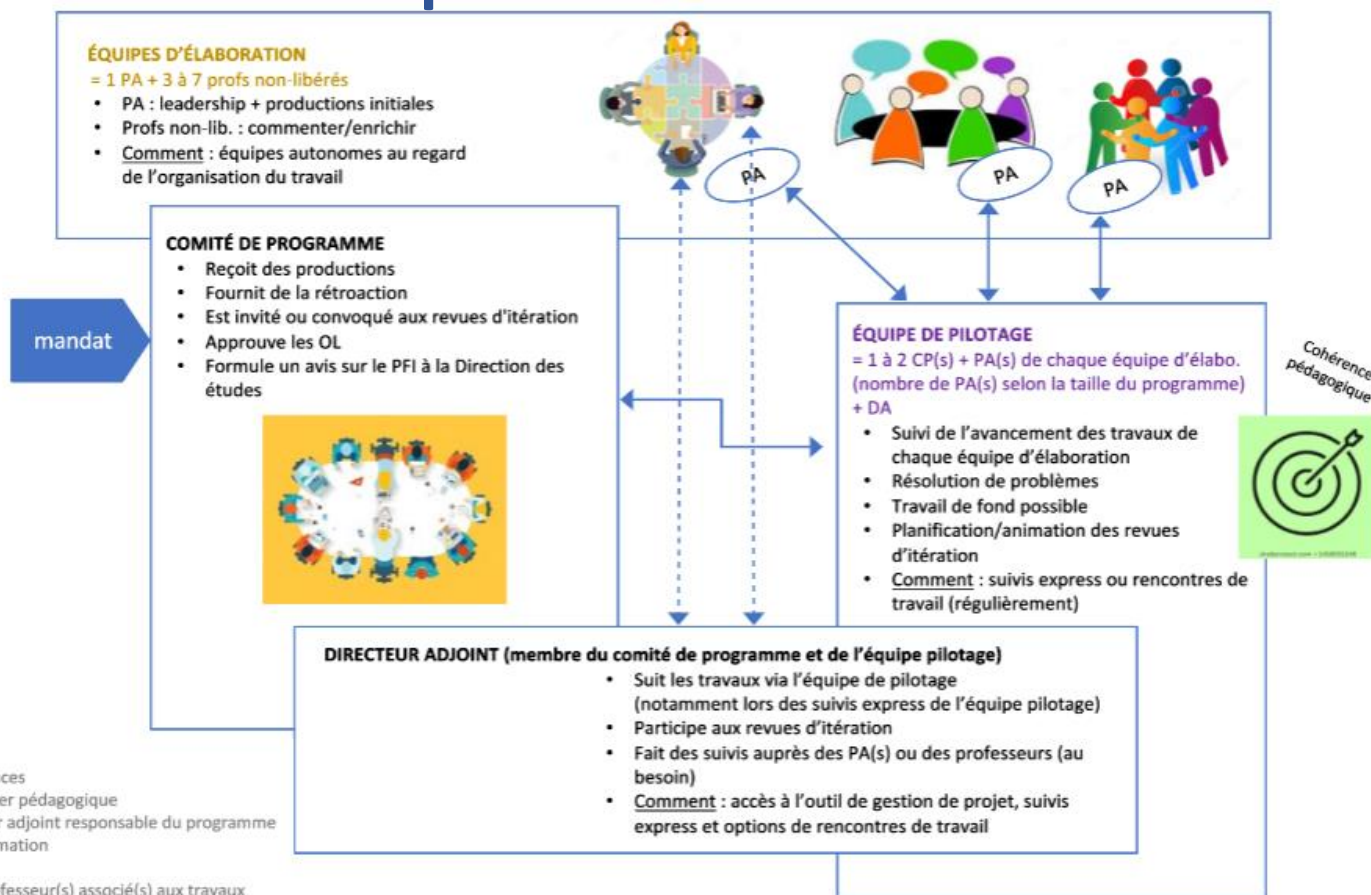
ÉQUIPES D'ÉLABORATION
= 1 PA + 3 à 7 profs non-libérés
• PA : leadership + productions initiales
• Profs non-lib. : commenter/enrichir
• Comment : équipes autonomes au regard de l'organisation du travail

PA

PA

PA

COMITÉ DE PROGRAMME
• Reçoit des productions
• Fournit de la rétroaction
• Est invité ou convoqué aux revues d'itération
• Approuve les OL
• Formule un avis sur le PFI à la Direction des études

mandat

ÉQUIPE DE PILOTAGE
= 1 à 2 CP(s) + PA(s) de chaque équipe d'élabo. (nombre de PA(s) selon la taille du programme) + DA
• Suivi de l'avancement des travaux de chaque équipe d'élaboration
• Résolution de problèmes
• Travail de fond possible
• Planification/animation des revues d'itération
• Comment : suivis express ou rencontres de travail (régulièrement)

Cohérence pédagogique

DIRECTEUR ADJOINT (membre du comité de programme et de l'équipe pilotage)
• Suit les travaux via l'équipe de pilotage (notamment lors des suivis express de l'équipe pilotage)
• Participe aux revues d'itération
• Fait des suivis auprès des PA(s) ou des professeurs (au besoin)
• Comment : accès à l'outil de gestion de projet, suivis express et options de rencontres de travail

ces
er pédagogique
r adjoint responsable du programme
mation
fesseur(s) associé(s) aux travaux